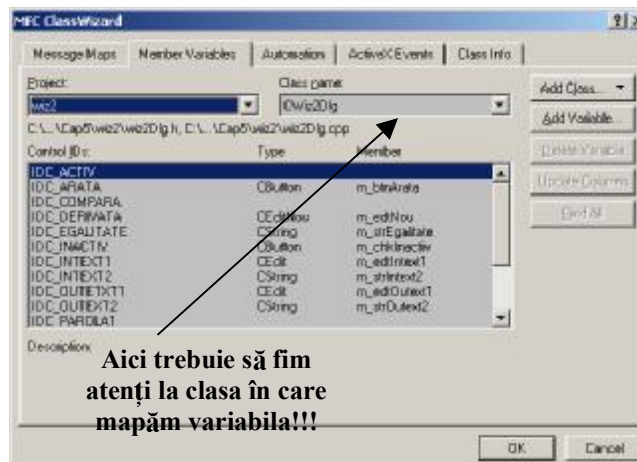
MFC ClassWizard

?| X

Message Maps | Member Variables | Automation | ActiveX Events | Class Info

Project:
wiz2

Class name:
CWiz2Dlg

C:\...\Cap5\wiz2\wiz2Dlg.h, C:\...\Cap5\wiz2\wiz2Dlg.cpp

Add Class...
Add Variable...
Delete Variable
Update Columns
Bind All

| Control IDs: | Type | Member |
|---|---|---|
| IDC_ACTIV | | |
| IDC_ARATA | CButton | m_btnArata |
| IDC_COMPARA | | |
| IDC_DERIVATA | CEditNou | m_edtNou |
| IDC_EGALITATE | CString | m_strEgalitate |
| IDC_INACTIV | CButton | m_chkInactiv |
| IDC_INTEXT1 | CEdit | m_edtIntext1 |
| IDC_INTEXT2 | CString | m_strIntext2 |
| IDC_OUTEXT1 | CEdit | m_edtOutext1 |
| IDC_OUTEXT2 | CString | m_strOutext2 |
| IDC_PARDIAL1 | | |

Description:

Aici trebuie să fim atenți la clasa în care mapăm variabila!!!

OK
Cancel